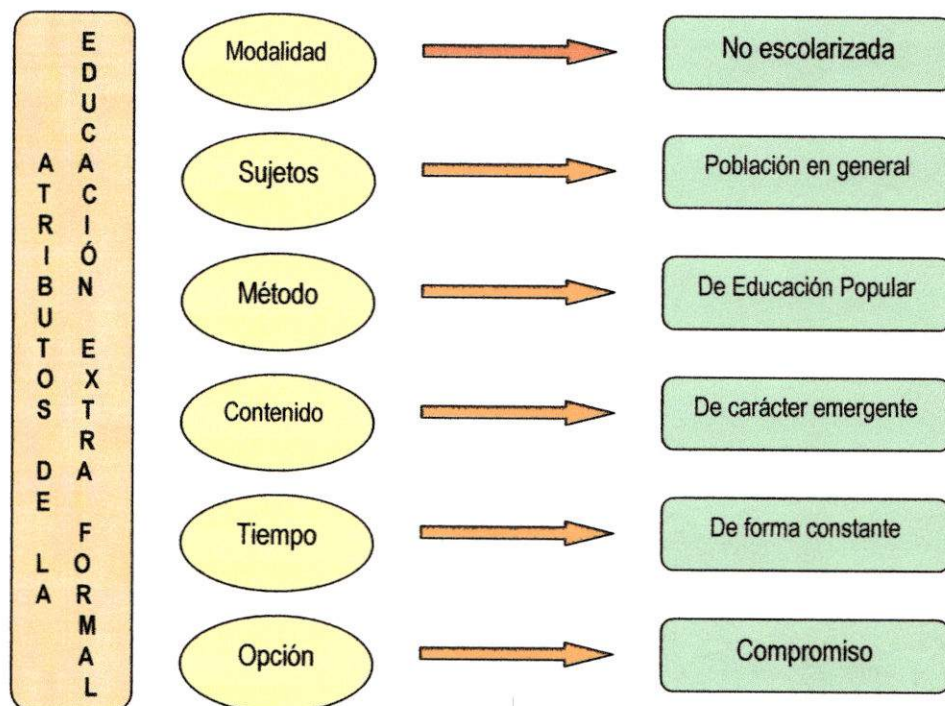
ATRIBUTOS DE LA EDUCACIÓN EXTRA FORMAL

Modalidad — No escolarizada

Sujetos — Población en general

Método — De Educación Popular

Contenido — De carácter emergente

Tiempo — De forma constante

Opción — Compromiso